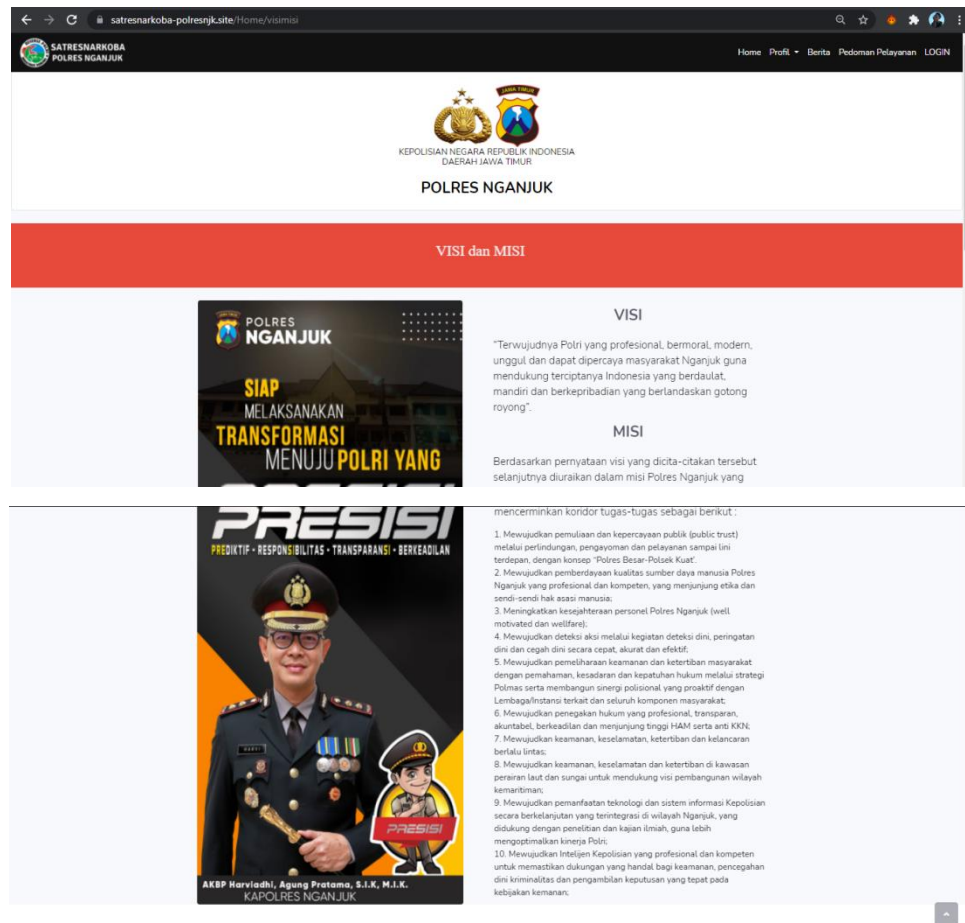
satresnarkoba-polresnjk.site/Home/visimisi

SATRESNARKOBA POLRES NGANJUK

Home Profil Berita Pedoman Pelayanan LOGIN

JAWA TIMUR

KEPOLISIAN NEGARA REPUBLIK INDONESIA
DAERAH JAWA TIMUR

POLRES NGANJUK

VISI dan MISI

POLRES NGANJUK

SIAP MELAKSANAKAN TRANSFORMASI MENUJU POLRI YANG PRESISI

PREDIKTIF • RESPONSIBILITAS • TRANSPARANSI • BERKEADILAN

PRESISI

AKBP Harviadhi, Agung Pratama, S.I.K, M.I.K.
KAPOLRES NGANJUK

VISI

"Terwujudnya Polri yang profesional, bermoral, modern, unggul dan dapat dipercaya masyarakat Nganjuk guna mendukung terciptanya Indonesia yang berdaulat, mandiri dan berkepribadian yang berlandaskan gotong royong".

MISI

Berdasarkan pernyataan visi yang dicita-citakan tersebut selanjutnya diuraikan dalam misi Polres Nganjuk yang mencerminkan koridor tugas-tugas sebagai berikut :

1. Mewujudkan pemuliaan dan kepercayaan publik (public trust) melalui perlindungan, pengayoman dan pelayanan sampai lini terdepan, dengan konsep "Polres Besar-Polsek Kuat".
2. Mewujudkan pemberdayaan kualitas sumber daya manusia Polres Nganjuk yang profesional dan kompeten, yang menjunjung etika dan sendi-sendi hak asasi manusia;
3. Meningkatkan kesejahteraan personel Polres Nganjuk (well motivated dan wellfare);
4. Mewujudkan deteksi aksi melalui kegiatan deteksi dini, peringatan dini dan cegah dini secara cepat, akurat dan efektif;
5. Mewujudkan pemeliharaan keamanan dan ketertiban masyarakat dengan pemahaman, kesadaran dan kepatuhan hukum melalui strategi Polmas serta membangun sinergi polisional yang proaktif dengan Lembaga/Instansi terkait dan seluruh komponen masyarakat;
6. Mewujudkan penegakan hukum yang profesional, transparan, akuntabel, berkeadilan dan menjunjung tinggi HAM serta anti KKN;
7. Mewujudkan keamanan, keselamatan, ketertiban dan kelancaran berlalu lintas;
8. Mewujudkan keamanan, keselamatan dan ketertiban di kawasan perairan laut dan sungai untuk mendukung visi pembangunan wilayah kemaritiman;
9. Mewujudkan pemanfaatan teknologi dan sistem informasi Kepolisian secara berkelanjutan yang terintegrasi di wilayah Nganjuk, yang didukung dengan penelitian dan kajian ilmiah, guna lebih mengoptimalkan kinerja Polri;
10. Mewujudkan Intelijen Kepolisian yang profesional dan kompeten untuk memastikan dukungan yang handal bagi keamanan, pencegahan dini kriminalitas dan pengambilan keputusan yang tepat pada kebijakan kemanan;